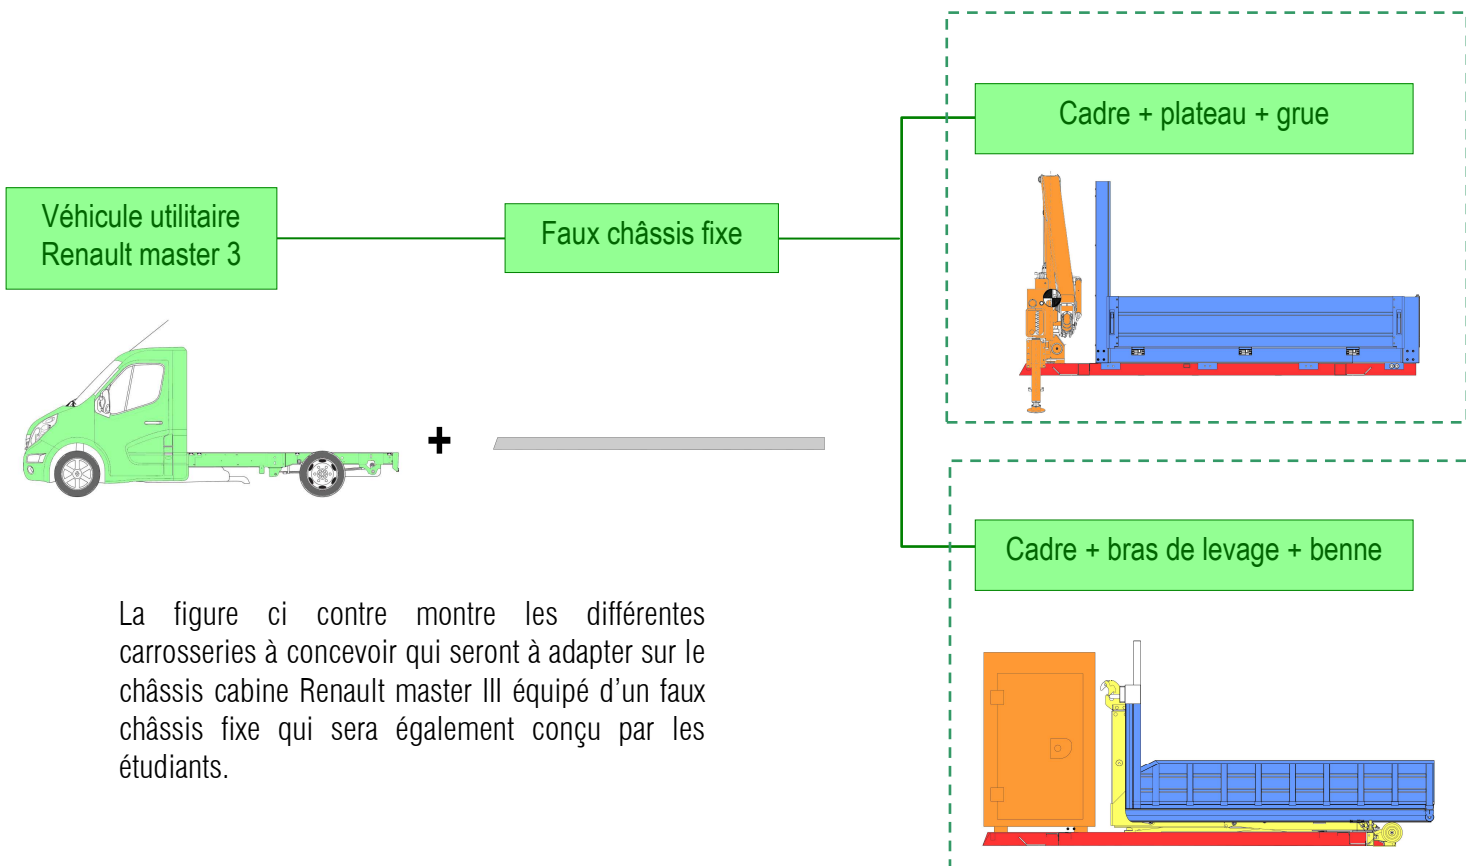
Véhicule utilitaire Renault master 3

Faux châssis fixe

Cadre + plateau + grue

Cadre + bras de levage + benne

+

La figure ci contre montre les différentes carrosseries à concevoir qui seront à adapter sur le châssis cabine Renault master III équipé d'un faux châssis fixe qui sera également conçu par les étudiants.